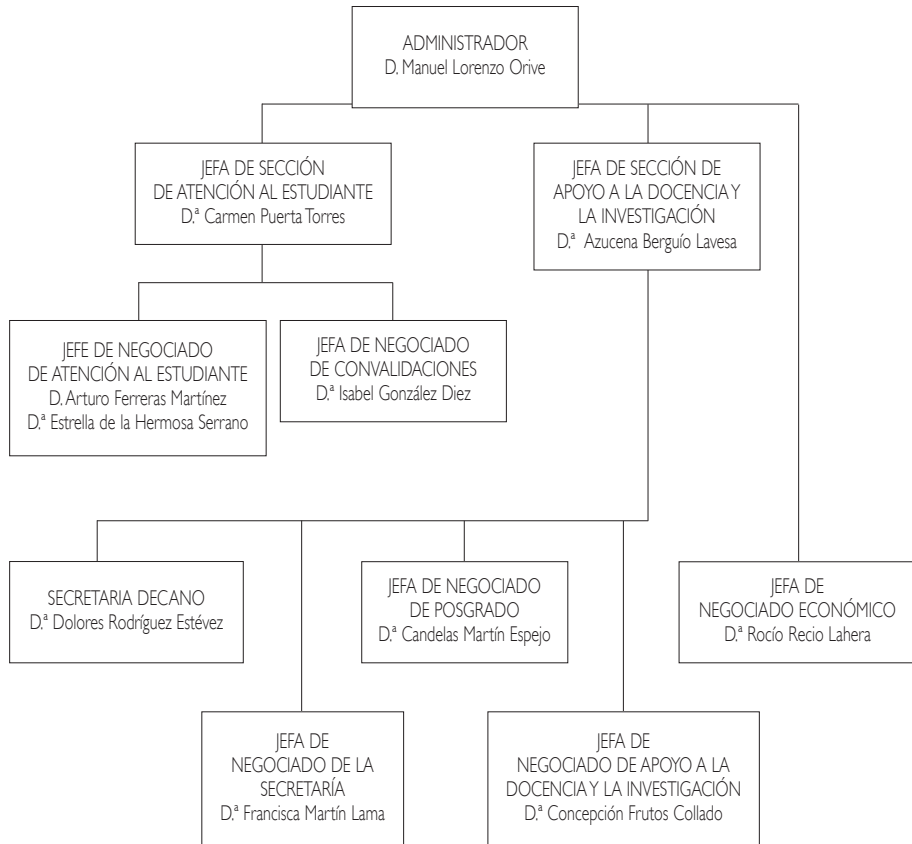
ADMINISTRADOR
D. Manuel Lorenzo Orive

JEFA DE SECCIÓN
DE ATENCIÓN AL ESTUDIANTE
D.ª Carmen Puerta Torres

JEFA DE SECCIÓN DE
APOYO A LA DOCENCIA Y
LA INVESTIGACIÓN
D.ª Azucena Berguío Lavesa

JEFE DE NEGOCIADO
DE ATENCIÓN AL ESTUDIANTE
D. Arturo Ferreras Martínez
D.ª Estrella de la Hermosa Serrano

JEFA DE NEGOCIADO
DE CONVALIDACIONES
D.ª Isabel González Diez

SECRETARIA DECANO
D.ª Dolores Rodríguez Estévez

JEFA DE NEGOCIADO
DE POSGRADO
D.ª Candelas Martín Espejo

JEFA DE
NEGOCIADO ECONÓMICO
D.ª Rocío Recio Lahera

JEFA DE
NEGOCIADO DE LA
SECRETARÍA
D.ª Francisca Martín Lama

JEFA DE
NEGOCIADO DE APOYO A LA
DOCENCIA Y LA INVESTIGACIÓN
D.ª Concepción Frutos Collado